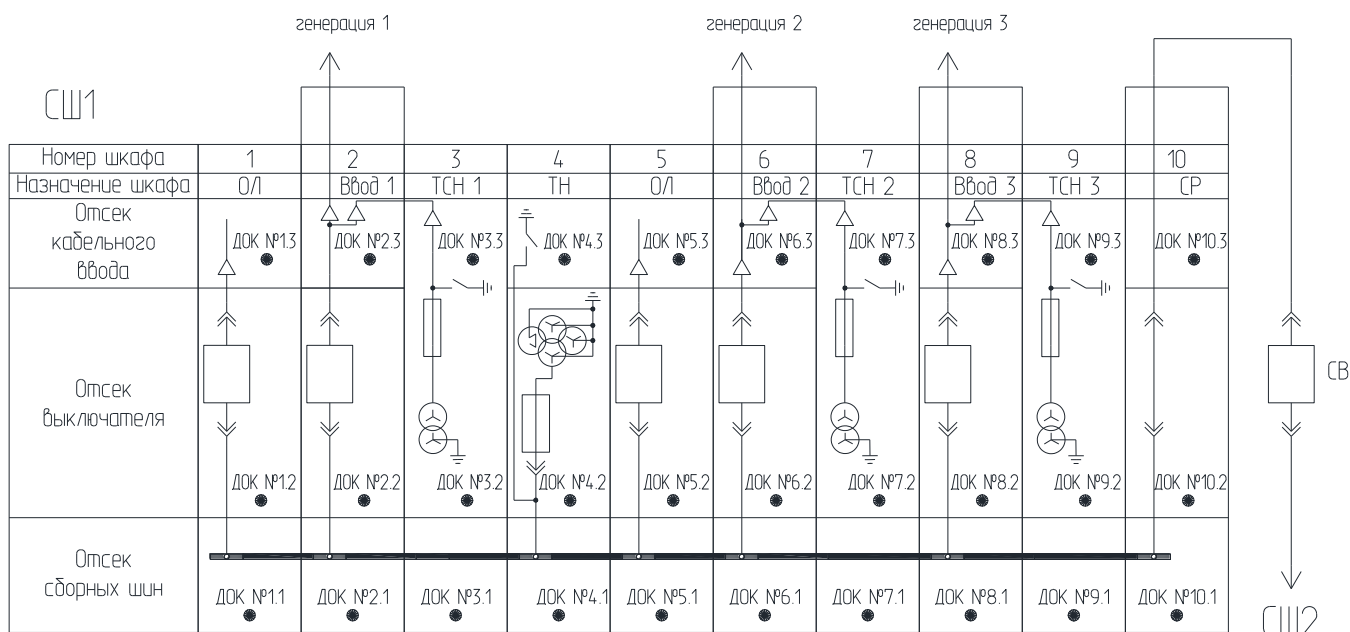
генерация 1
генерация 2
генерация 3

СШ1

| Номер шкафа | 1 | 2 | 3 | 4 | 5 | 6 | 7 | 8 | 9 | 10 |
|---|---|---|---|---|---|---|---|---|---|---|
| Назначение шкафа | О/Л | Ввод 1 | ТСН 1 | ТН | О/Л | Ввод 2 | ТСН 2 | Ввод 3 | ТСН 3 | СР |
| Отсек кабельного ввода | ДОК №1.3 | ДОК №2.3 | ДОК №3.3 | ДОК №4.3 | ДОК №5.3 | ДОК №6.3 | ДОК №7.3 | ДОК №8.3 | ДОК №9.3 | ДОК №10.3 |
| Отсек выключателя | ДОК №1.2 | ДОК №2.2 | ДОК №3.2 | ДОК №4.2 | ДОК №5.2 | ДОК №6.2 | ДОК №7.2 | ДОК №8.2 | ДОК №9.2 | ДОК №10.2 |
| Отсек сборных шин | ДОК №1.1 | ДОК №2.1 | ДОК №3.1 | ДОК №4.1 | ДОК №5.1 | ДОК №6.1 | ДОК №7.1 | ДОК №8.1 | ДОК №9.1 | ДОК №10.1 |

СВ

СШ2